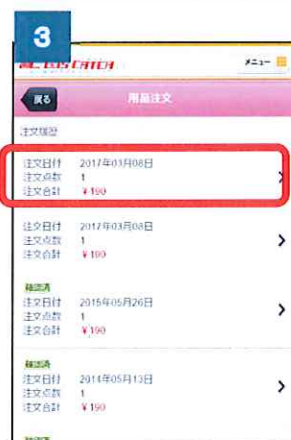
3

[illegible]CATCH

メニュー

戻る

用品注文

注文履歴

注文日付 2017年03月08日
注文点数 1
注文合計 ￥190

注文日付 2017年03月08日
注文点数 1
注文合計 ￥190

発送済
注文日付 2015年05月26日
注文点数 1
注文合計 ￥190

発送済
注文日付 2014年05月13日
注文点数 1
注文合計 ￥190

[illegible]